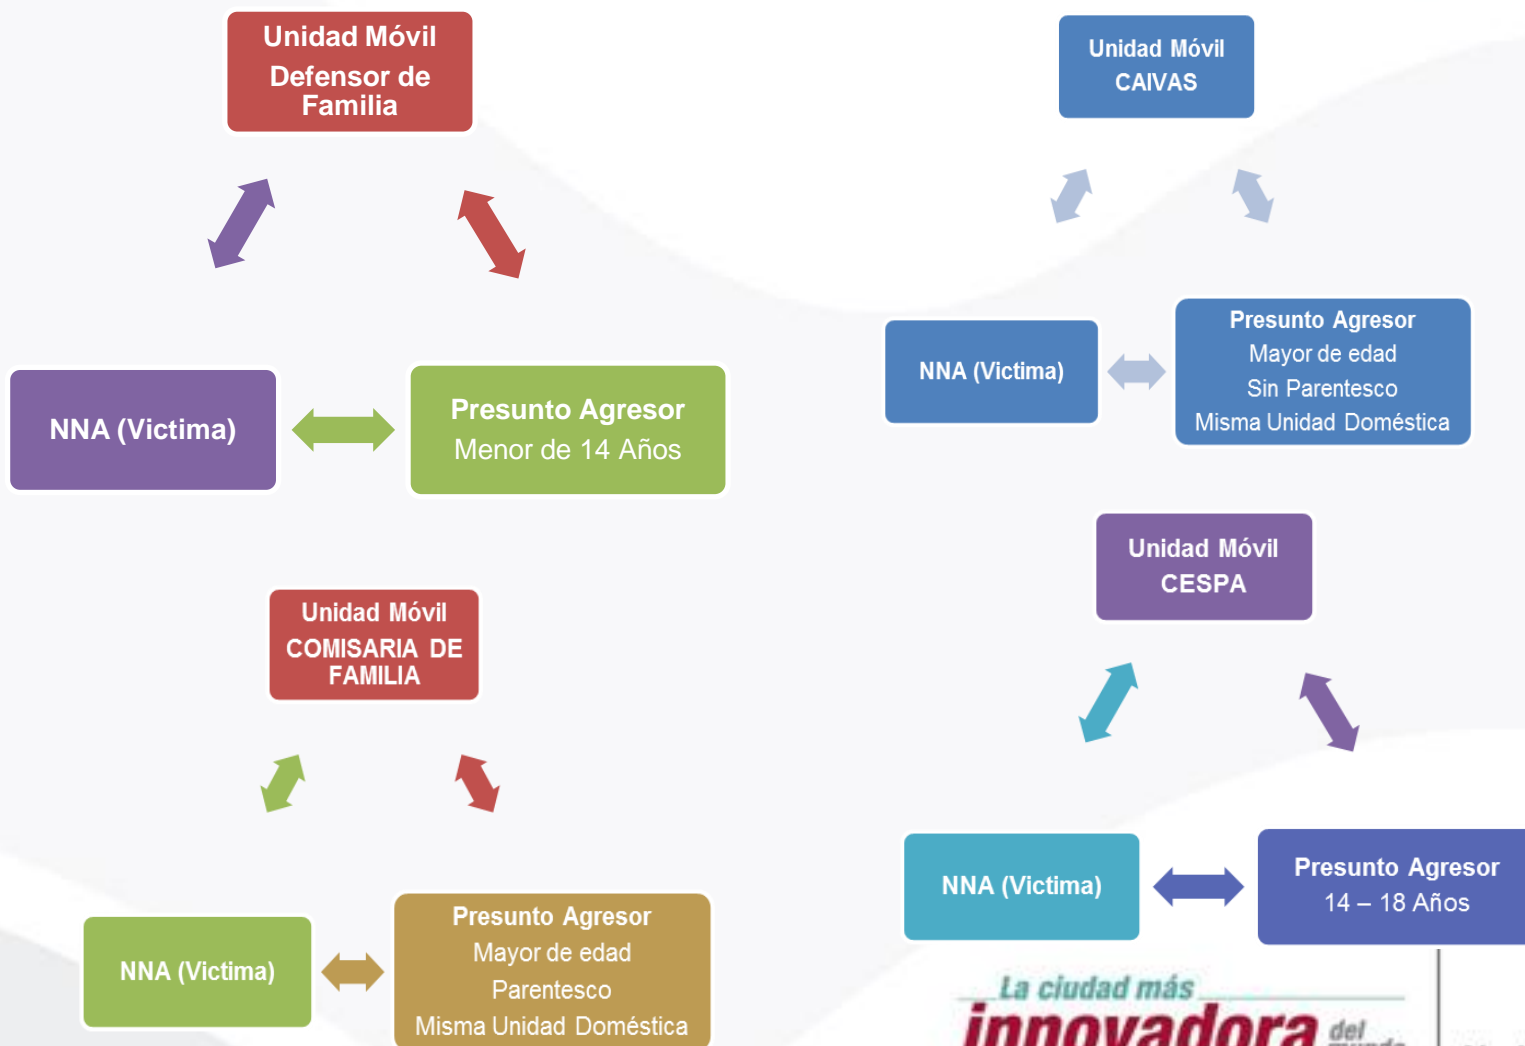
Unidad Móvil Defensor de Familia

NNA (Victima)

Presunto Agresor
Menor de 14 Años

Unidad Móvil CAIVAS

NNA (Victima)

Presunto Agresor
Mayor de edad
Sin Parentesco
Misma Unidad Doméstica

Unidad Móvil COMISARIA DE FAMILIA

NNA (Victima)

Presunto Agresor
Mayor de edad
Parentesco
Misma Unidad Doméstica

Unidad Móvil CESPA

NNA (Victima)

Presunto Agresor
14 – 18 Años

La ciudad más innovadora del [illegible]